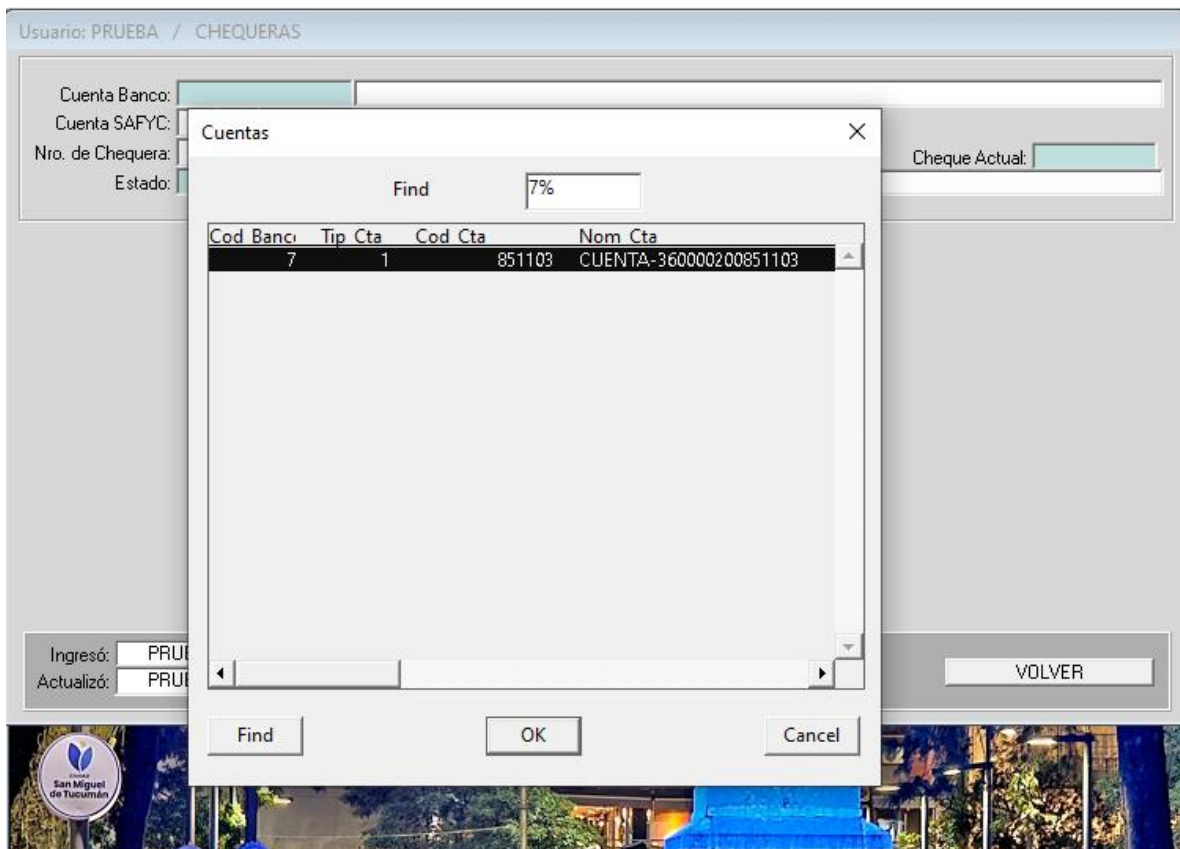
Usuario: PRUEBA / CHEQUERAS

Cuenta Banco:
Cuenta SAFYC:
Nro. de Chequera:
Estado:

Cheque Actual:

Cuentas

Find 7%

| Cod Banc | Tip Cta | Cod Cta | Nom Cta |
|---|---|---|---|
| 7 | 1 | 851103 | CUENTA-360000200851103 |

Find
OK
Cancel

Ingresó: PRUI
Actualizó: PRUI

VOLVER

San Miguel de Tucumán